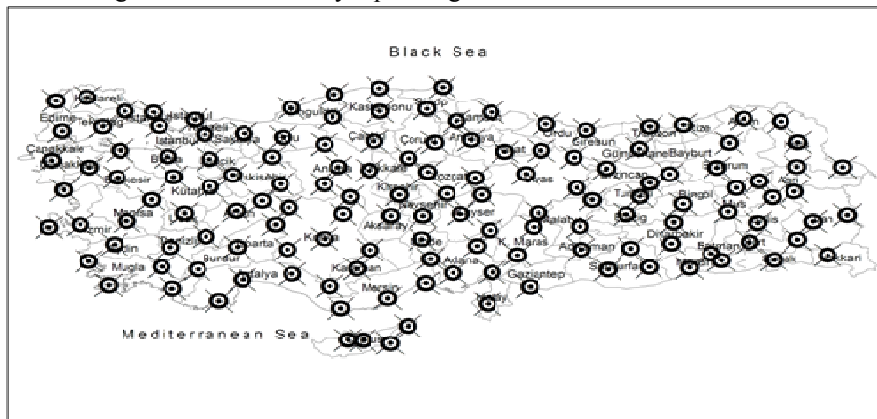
Black Sea

Edirne
Tekirdag
Istanbul
Sakarya
Canakkale
Balikesir
Bursa
Bilecik
Eskisehir
Kutahya
Manisa
Izmir
Aydin
Denizli
Mugla
Burdur
Isparta
Antalya
Konya
Karaman
Mersin
Adana
Kastamonu
Sinop
Samsun
Amasya
Corum
Cankiri
Ankara
Kirikkale
Kirsehir
Yozgat
Tokat
Ordu
Giresun
Trabzon
Rize
Artvin
Gumushane
Bayburt
Erzurum
Erzincan
Sivas
Kayseri
Nevsehir
Aksaray
Nigde
Malatya
Tunceli
Bingol
Elazig
Mus
Bitlis
Van
Hakkari
Diyarbakir
Batman
Siirt
Mardin
Sanliurfa
Adiyaman
K. Maras
Gaziantep
Hatay
Kilis

Mediterranean Sea